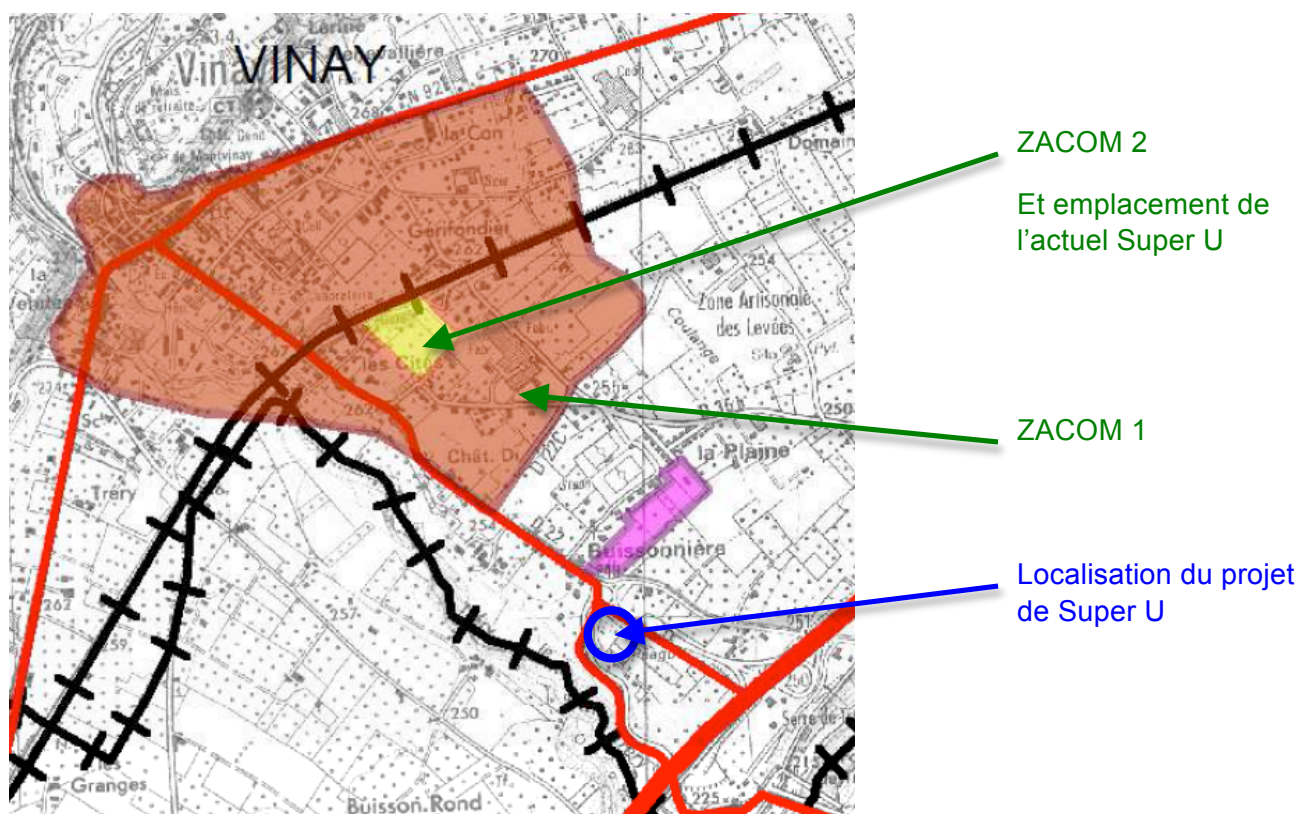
VINAY

ZACOM 2

Et emplacement de l'actuel Super U

ZACOM 1

Localisation du projet de Super U

Zone Artisanale des Levées

la Plaine

Buissonnière

Trery

Granges

Buisson Rond

Gerifondier

Chât. D

270

283

254

255

250

262

257

251

225